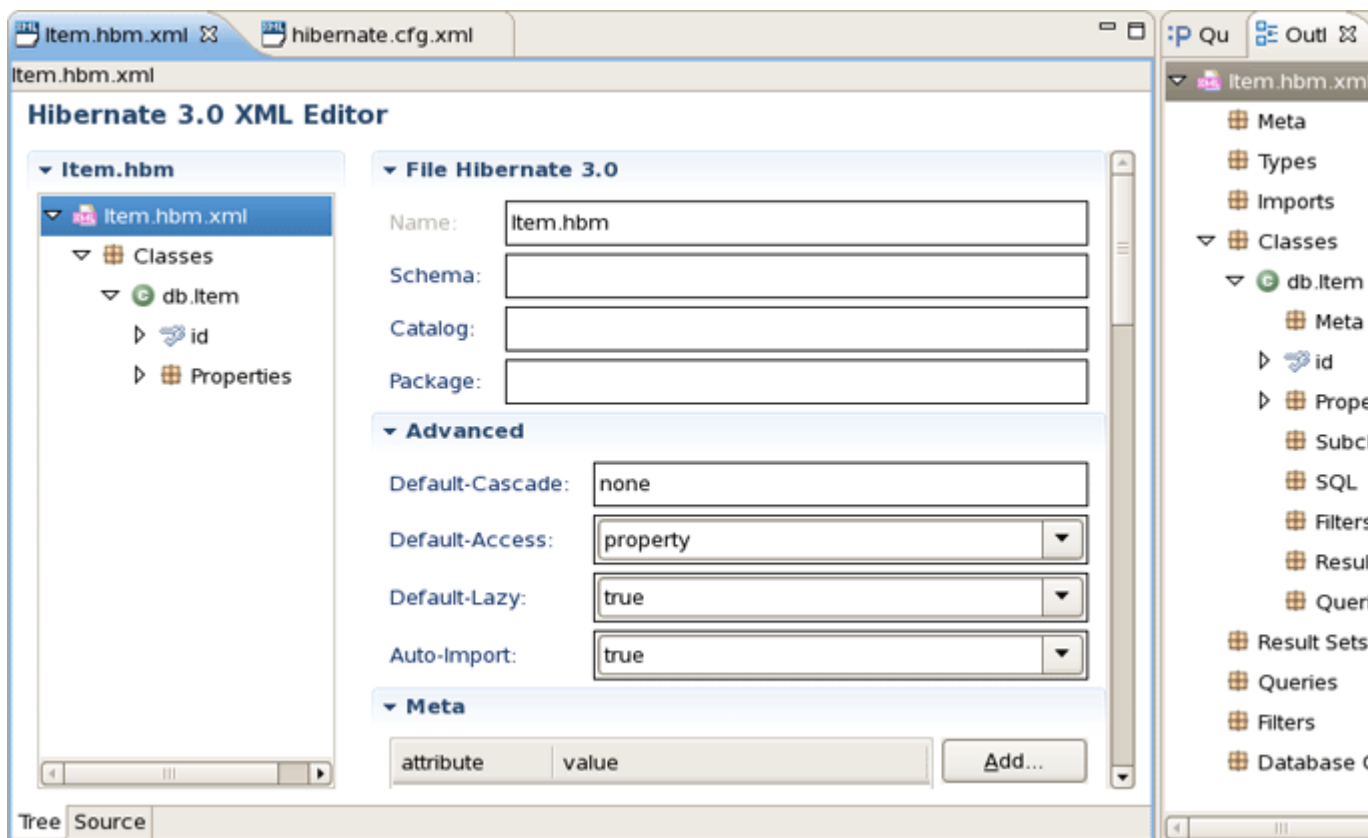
Item.hbm.xml ☒ hibernate.cfg.xml

Item.hbm.xml

Hibernate 3.0 XML Editor

Item.hbm

Item.hbm.xml
Classes
db.Item
id
Properties

File Hibernate 3.0

Name: Item.hbm
Schema:
Catalog:
Package:

Advanced

Default-Cascade: none
Default-Access: property
Default-Lazy: true
Auto-Import: true

Meta

| attribute | value |
|---|---|

Add...

Tree Source

:P Qu Outl ☒

Item.hbm.xm
Meta
Types
Imports
Classes
db.Item
Meta
id
Prope
Subcl
SQL
Filters
Resul
Queri
Result Sets
Queries
Filters
Database C